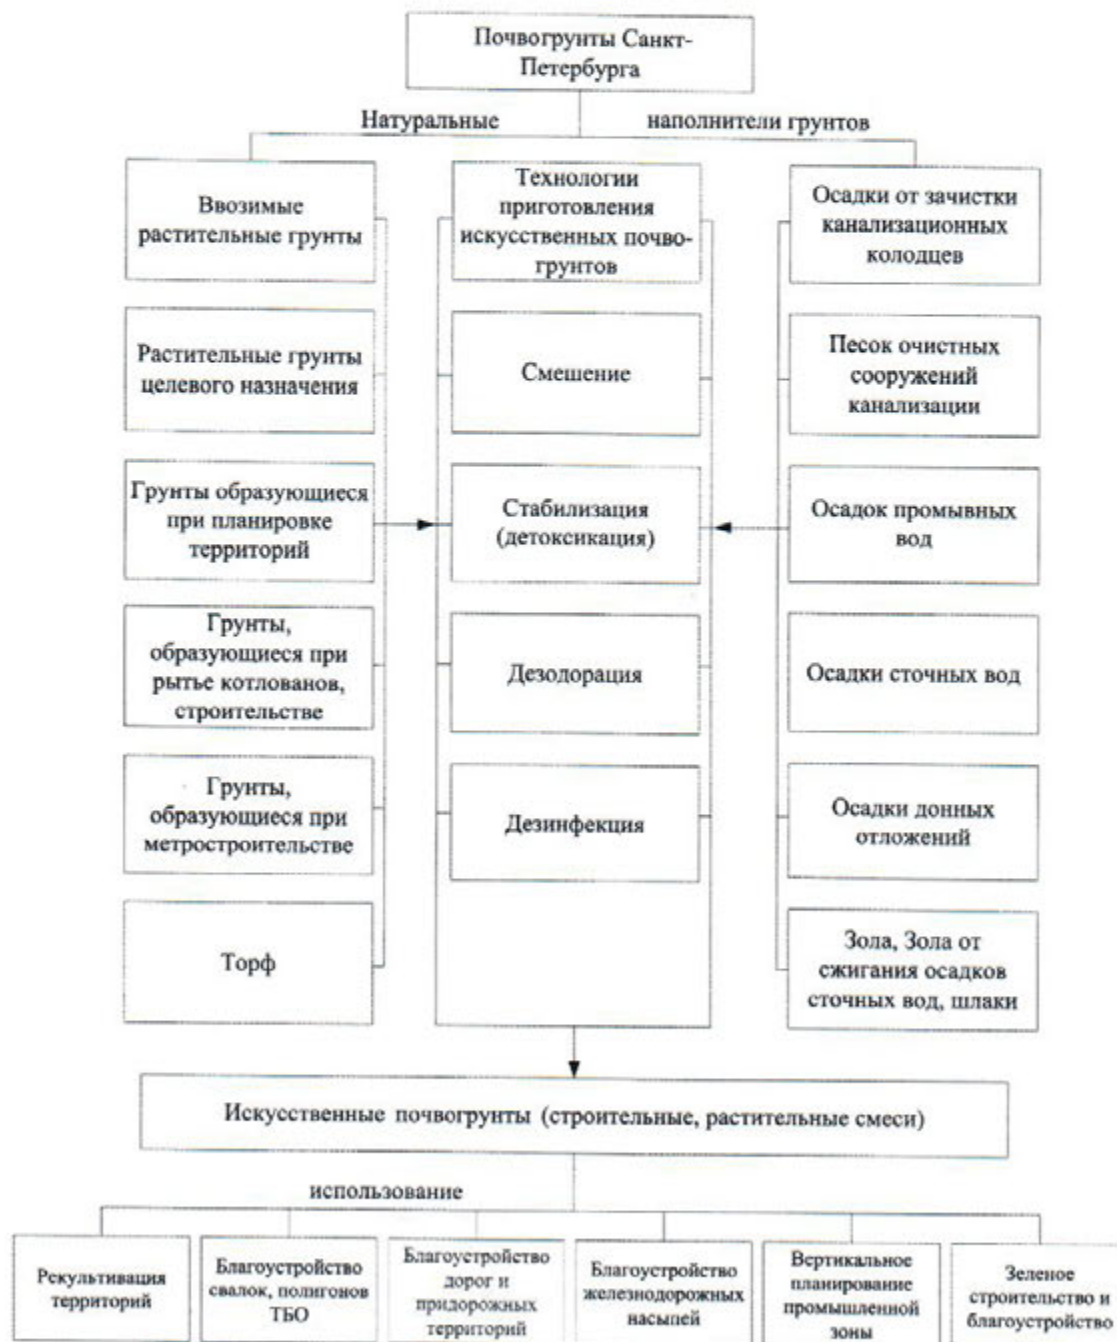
Почвогрунты Санкт-Петербурга

Натуральные

наполнители грунтов

Ввозимые растительные грунты

Растительные грунты целевого назначения

Грунты образующиеся при планировке территорий

Грунты, образующиеся при рытье котлованов, строительстве

Грунты, образующиеся при метростроительстве

Торф

Технологии приготовления искусственных почвогрунтов

Смешение

Стабилизация (детоксикация)

Дезодорация

Дезинфекция

Осадки от зачистки канализационных колодцев

Песок очистных сооружений канализации

Осадок промывных вод

Осадки сточных вод

Осадки донных отложений

Зола, Зола от сжигания осадков сточных вод, шлаки

Искусственные почвогрунты (строительные, растительные смеси)

использование

Рекультивация территорий

Благоустройство свалок, полигонов ТБО

Благоустройство дорог и придорожных территорий

Благоустройство железнодорожных насыпей

Вертикальное планирование промышленной зоны

Зеленое строительство и благоустройство